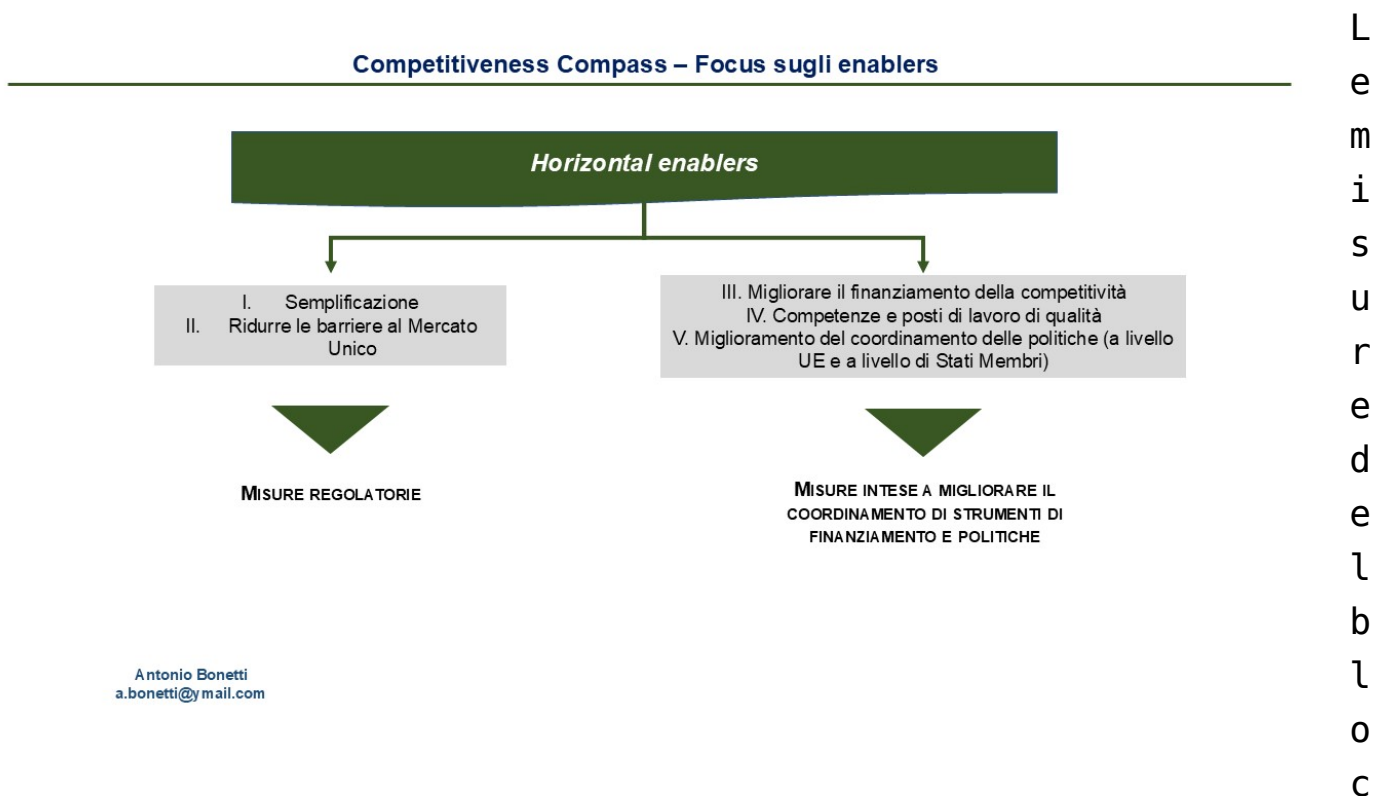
Competitiveness Compass – Focus sugli enablers

Horizontal enablers

I. Semplificazione
II. Ridurre le barriere al Mercato Unico

III. Migliorare il finanziamento della competitività
IV. Competenze e posti di lavoro di qualità
V. Miglioramento del coordinamento delle politiche (a livello UE e a livello di Stati Membri)

MISURE REGOLATORIE

MISURE INTESE A MIGLIORARE IL COORDINAMENTO DI STRUMENTI DI FINANZIAMENTO E POLITICHE

Antonio Bonetti
a.bonetti@ymail.com

L
e
m
i
s
u
r
e
d
e
l
b
l
o
c